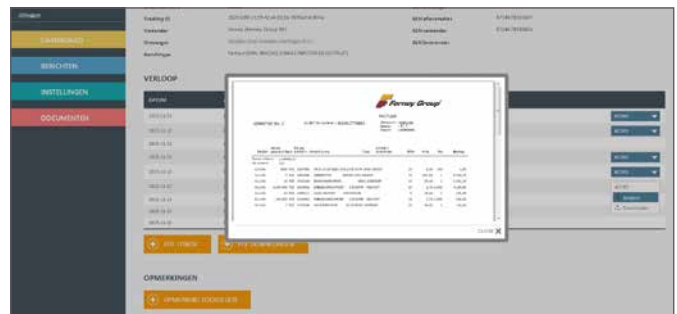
DASHBOARD

BERICHTEN

INSTELLINGEN

DOCUMENTEN

Tracking ID

Verzender

Ontvanger

Berichttype

VERLOOP

Ferney Group

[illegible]

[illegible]

ACTIES

ACTIES

ACTIES

ACTIES

ACTIES

Bekijken

Downloaden

CLOSE

OPMERKINGEN

OPMERKING TOEVOEGEN